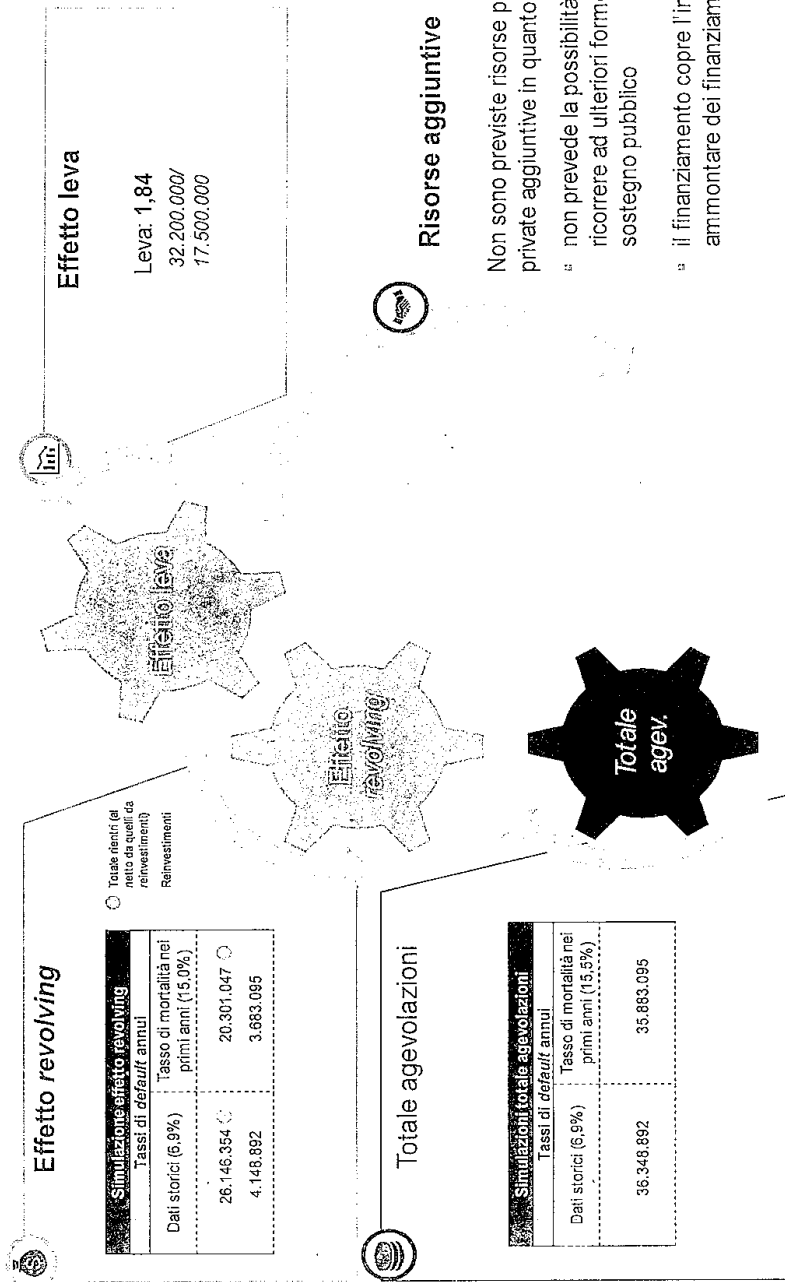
Effetto revolving

| Simulazione effetto revolving | |
|---|---|
| Tassi di *default* annui | |
| Dati storici (5,9%) | Tasso di mortalità nei primi anni (15,0%) |
| 26.146.354 | 20.301.047 |
| 4.148.892 | 3.683.095 |

Totale rientri (al netto da quelli da reinvestimenti)

Reinvestimenti

Totale agevolazioni

| Simulazioni totale agevolazioni | |
|---|---|
| Tassi di *default* annui | |
| Dati storici (5,9%) | Tasso di mortalità nei primi anni (15,5%) |
| 36.348.892 | 35.883.095 |

Effetto leva

Effetto revolving

Totale agev.

Effetto leva

Leva: 1,84
*32.200.000/ 17.500.000*

Risorse aggiuntive

Non sono previste risorse p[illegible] private aggiuntive in quanto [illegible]

non prevede la possibilità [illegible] ricorrere ad ulteriori form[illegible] sostegno pubblico

il finanziamento copre l'i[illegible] ammontare dei finanziam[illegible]